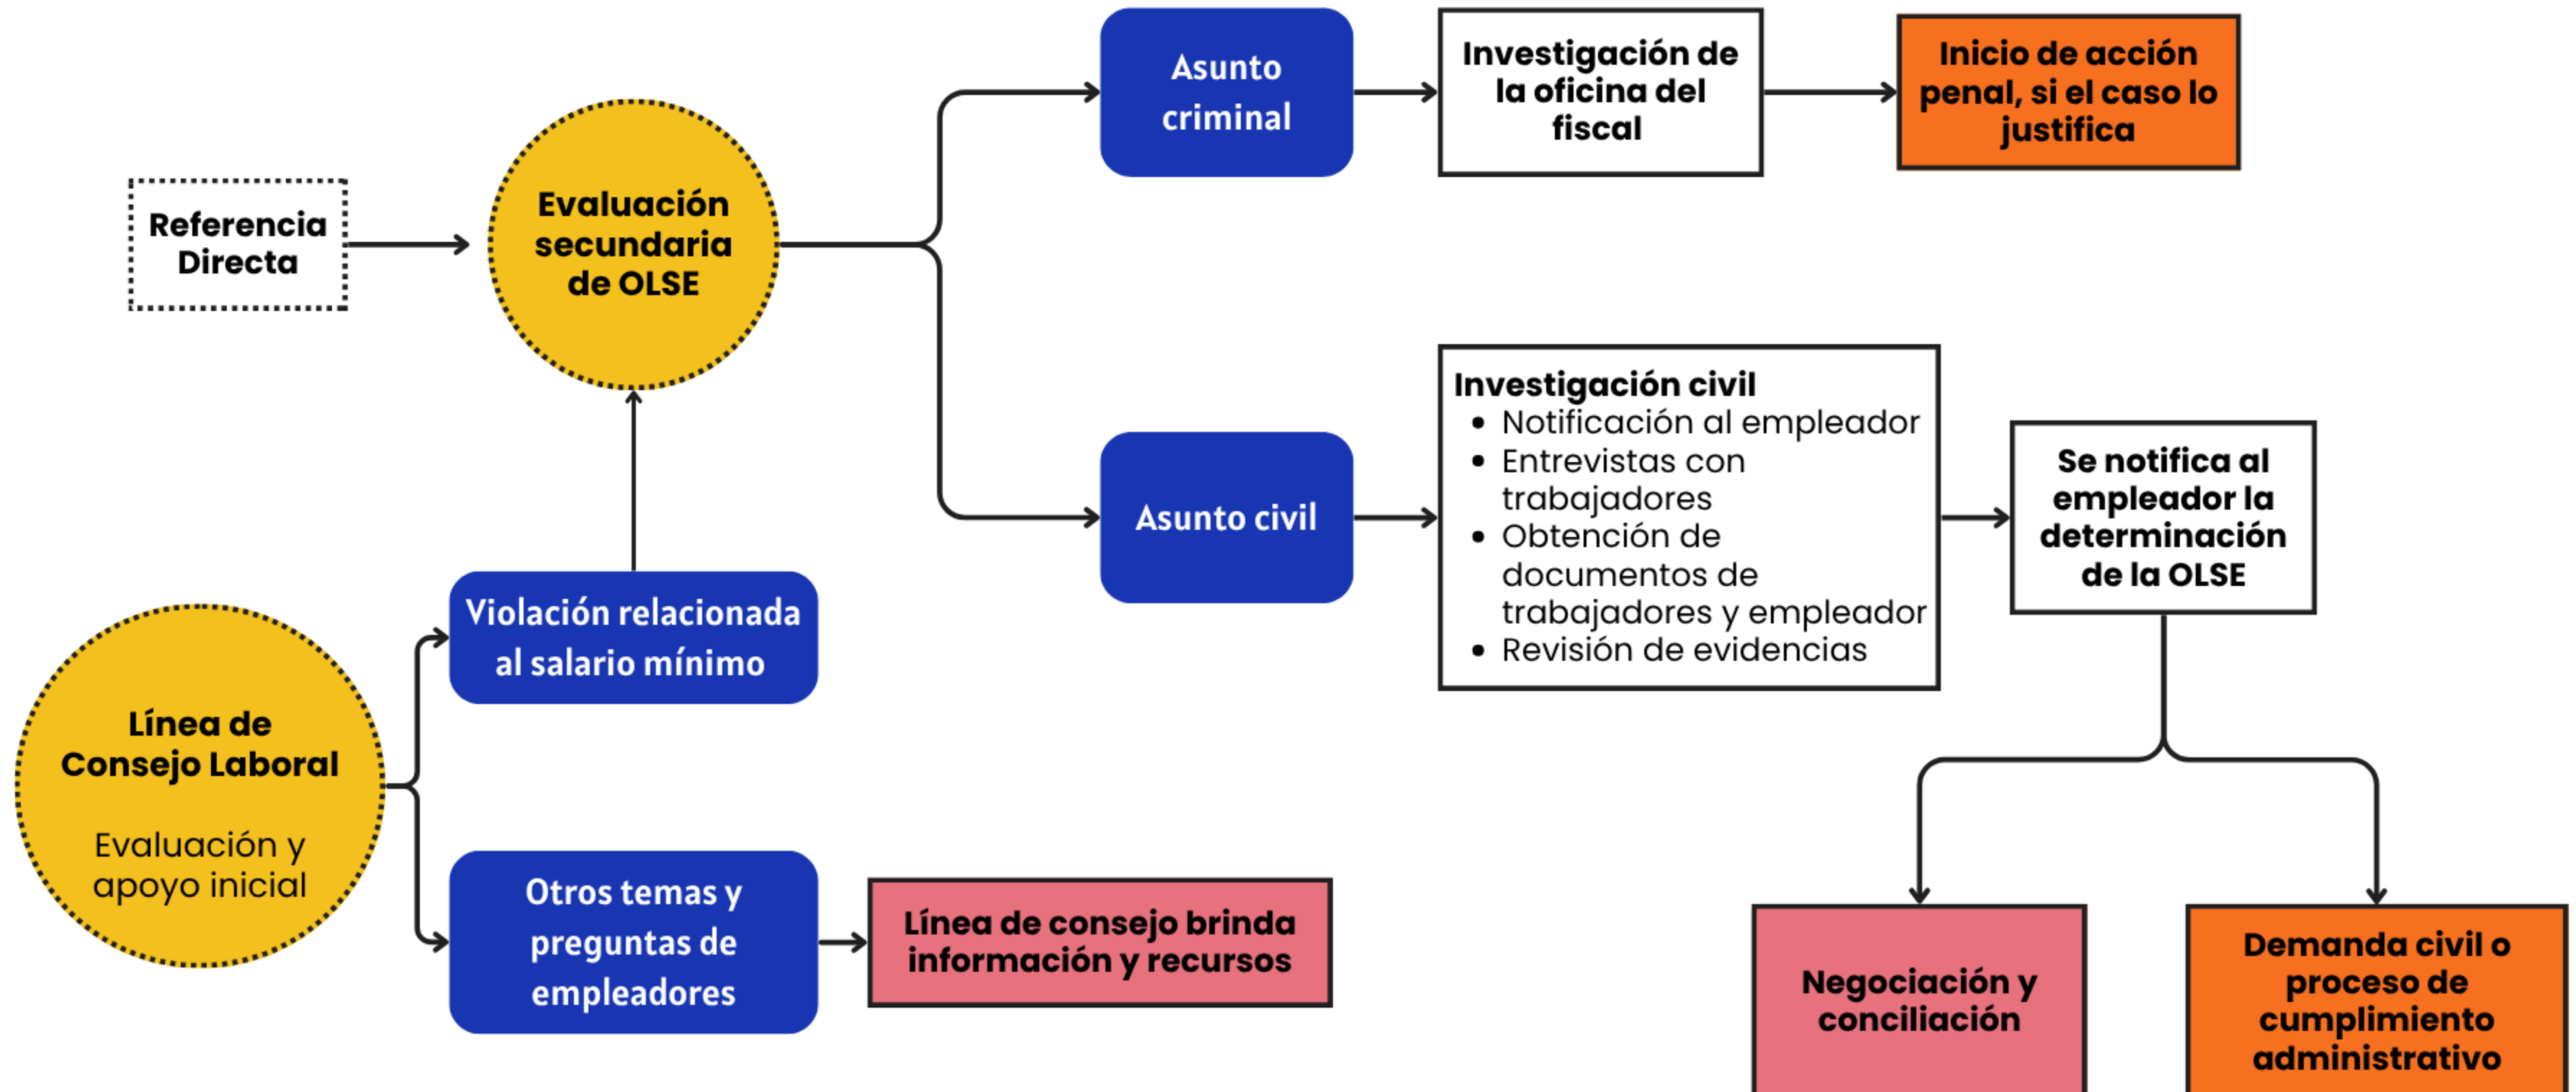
Referencia Directa

Evaluación secundaria de OLSE

Asunto criminal

Investigación de la oficina del fiscal

Inicio de acción penal, si el caso lo justifica

Asunto civil

Investigación civil
- Notificación al empleador
- Entrevistas con trabajadores
- Obtención de documentos de trabajadores y empleador
- Revisión de evidencias

Se notifica al empleador la determinación de la OLSE

Violación relacionada al salario mínimo

Línea de Consejo Laboral

Evaluación y apoyo inicial

Otros temas y preguntas de empleadores

Línea de consejo brinda información y recursos

Negociación y conciliación

Demanda civil o proceso de cumplimiento administrativo